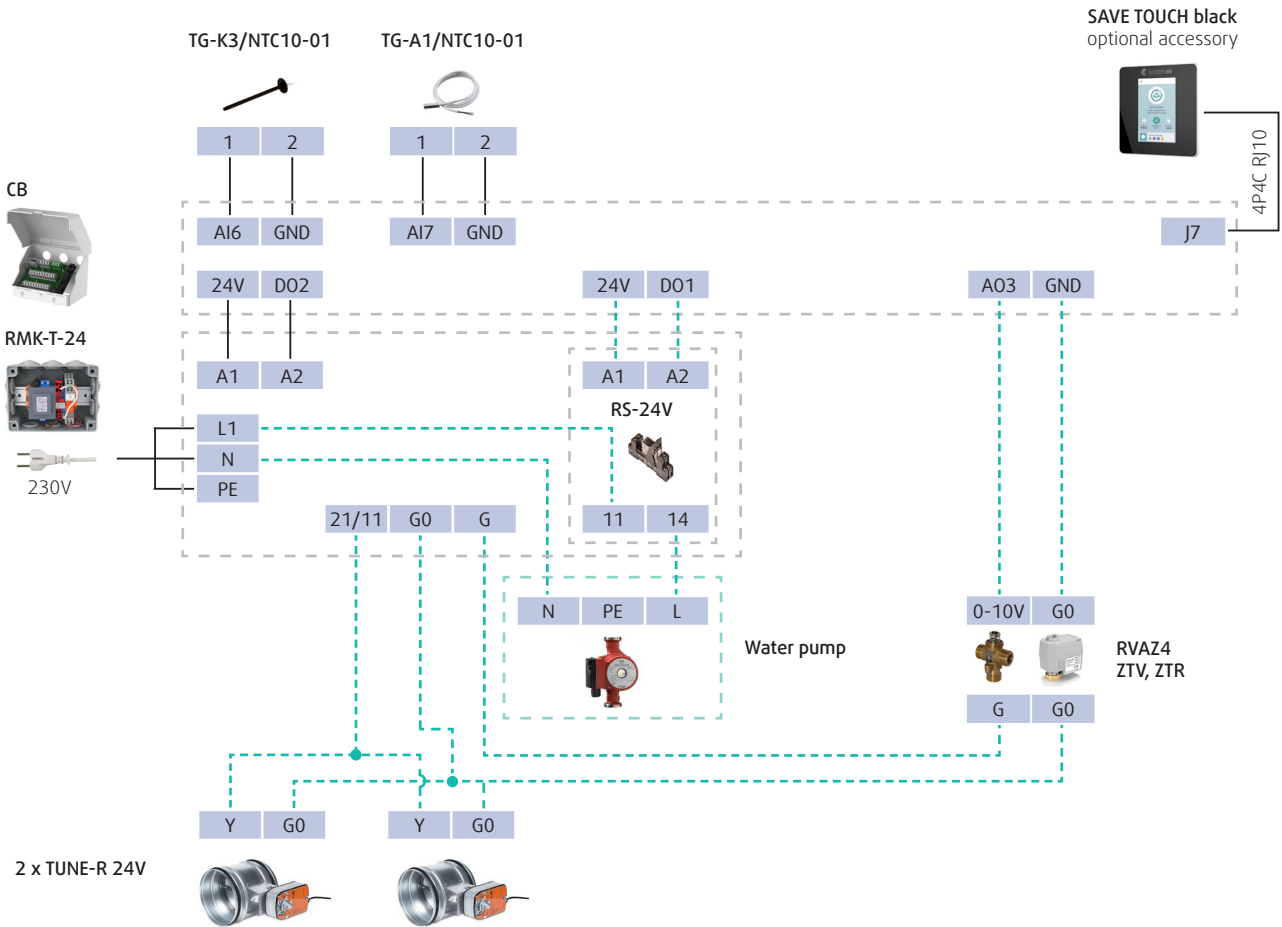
SAVE TOUCH black
optional accessory

TG-K3/NTC10-01

TG-A1/NTC10-01

1 2

1 2

4P4C RJ10

CB

AI6 GND

AI7 GND

J7

24V DO2

24V DO1

AO3 GND

RMK-T-24

A1 A2

A1 A2

RS-24V

L1

N

PE

230V

21/11 G0 G

11 14

N PE L

0-10V G0

Water pump

RVAZ4
ZTV, ZTR

G G0

Y G0

Y G0

2 x TUNE-R 24V